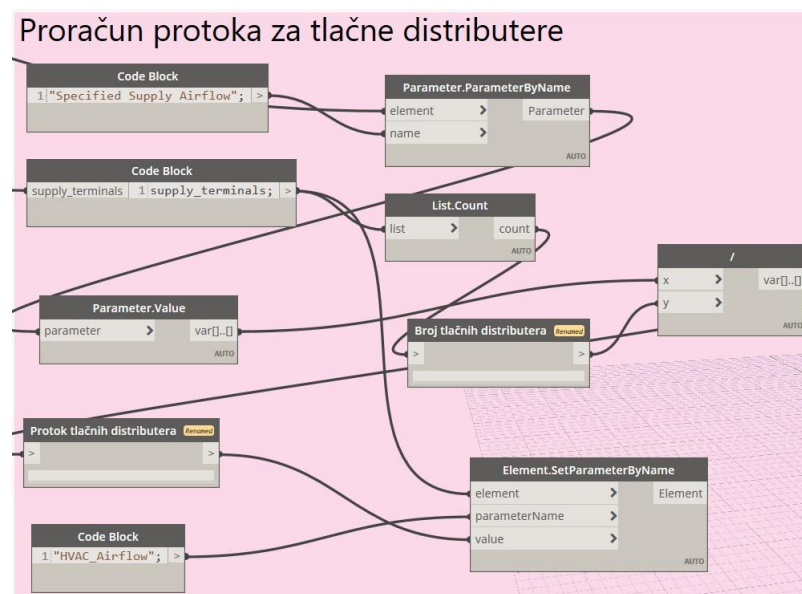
Proračun protoka za tlačne distributere

Code Block
1 "Specified Supply Airflow"; >

Parameter.ParameterByName
element >
name >
Parameter
AUTO

Code Block
supply_terminals 1 supply_terminals; >

List.Count
list >
count
AUTO

/
x >
y >
var[]..[]
AUTO

Parameter.Value
parameter >
var[]..[]
AUTO

Broj tlačnih distributera Renamed
>
>

Protok tlačnih distributera Renamed
>
>

Element.SetParameterByName
element >
parameterName >
value >
Element
AUTO

Code Block
1 "HVAC_Airflow"; >